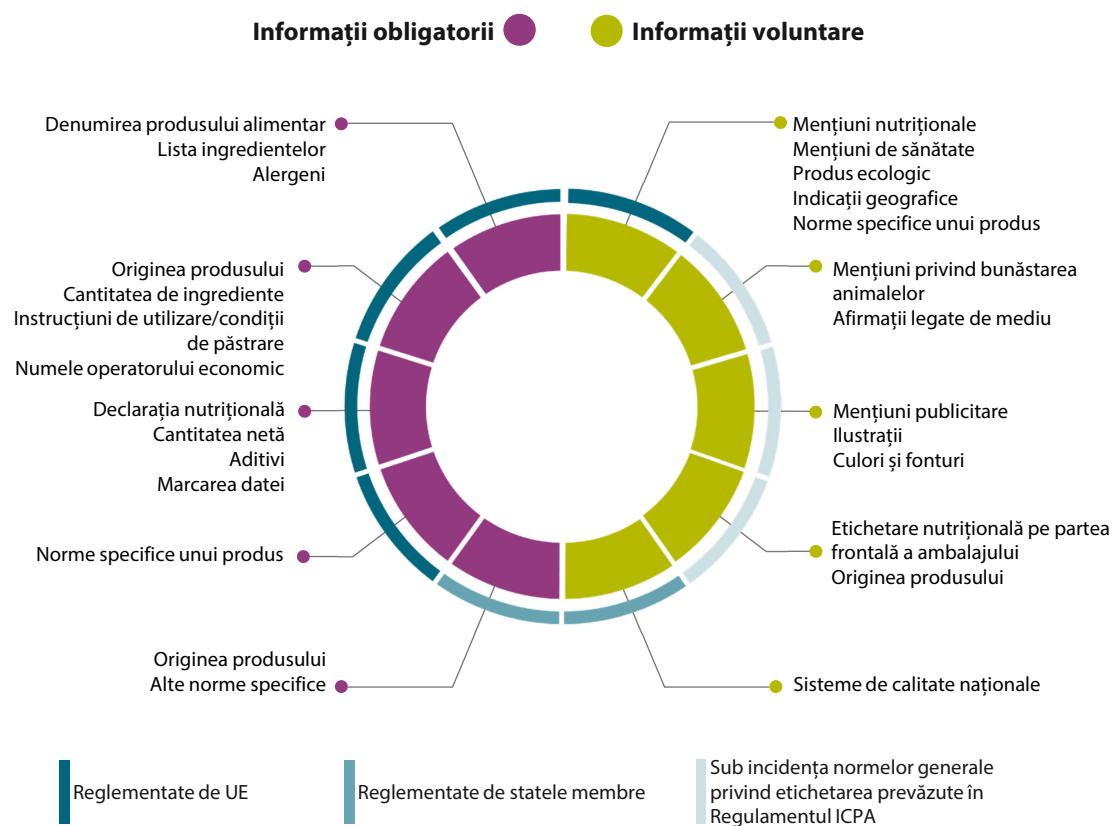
Informații obligatorii

Informații voluntare

Denumirea produsului alimentar
Lista ingredientelor
Alergeni

Originea produsului
Cantitatea de ingrediente
Instrucțiuni de utilizare/condiții de păstrare
Numele operatorului economic

Declarația nutrițională
Cantitatea netă
Aditivi
Marcarea datei

Norme specifice unui produs

Originea produsului
Alte norme specifice

Mențiuni nutriționale
Mențiuni de sănătate
Produs ecologic
Indicații geografice
Norme specifice unui produs

Mențiuni privind bunăstarea animalelor
Afirmații legate de mediu

Mențiuni publicitare
Ilustrații
Culori și fonturi

Etichetare nutrițională pe partea frontală a ambalajului
Originea produsului

Sisteme de calitate naționale

Reglementate de UE

Reglementate de statele membre

Sub incidența normelor generale privind etichetarea prevăzute în Regulamentul ICPA